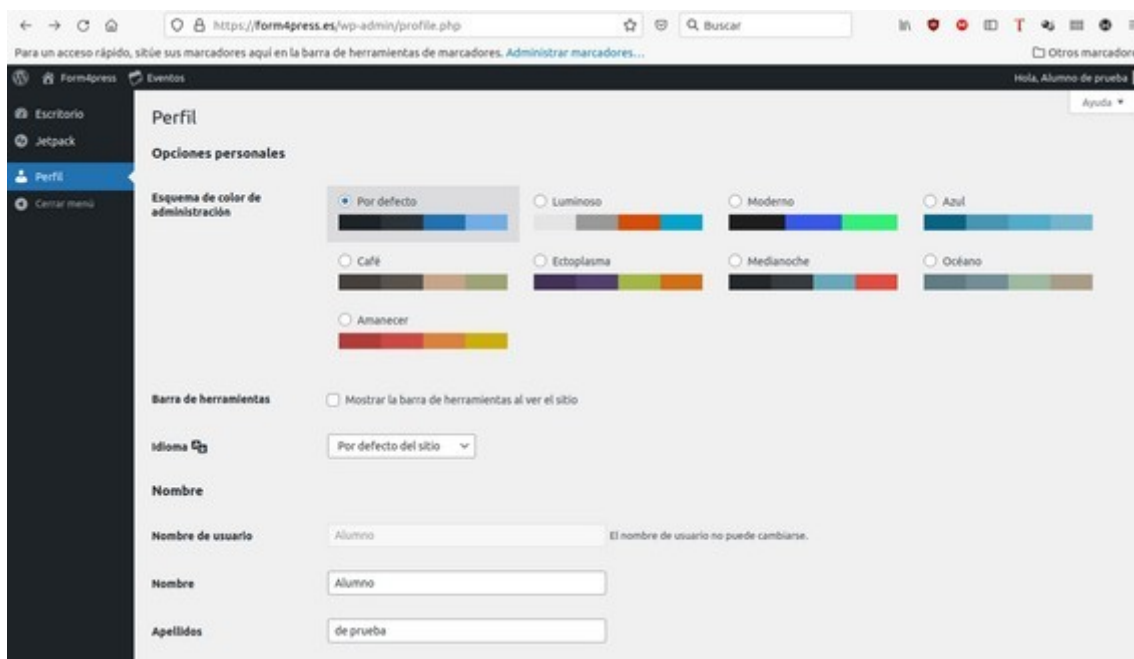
https://form4press.es/wp-admin/profile.php

Buscar

Para un acceso rápido, sitúe sus marcadores aquí en la barra de herramientas de marcadores. Administrar marcadores...

Otros marcadores

Form4press Eventos

Hola, Alumno de prueba

Ayuda ▾

Escritorio
Jetpack
Perfil
Cerrar menú

Perfil

Opciones personales

Esquema de color de administración

Por defecto
Luminoso
Moderno
Azul
Café
Ectoplasma
Medianoche
Océano
Amanecer

Barra de herramientas

Mostrar la barra de herramientas al ver el sitio

Idioma

Por defecto del sitio

Nombre

Nombre de usuario

Alumno

El nombre de usuario no puede cambiarse.

Nombre

Alumno

Apellidos

de prueba